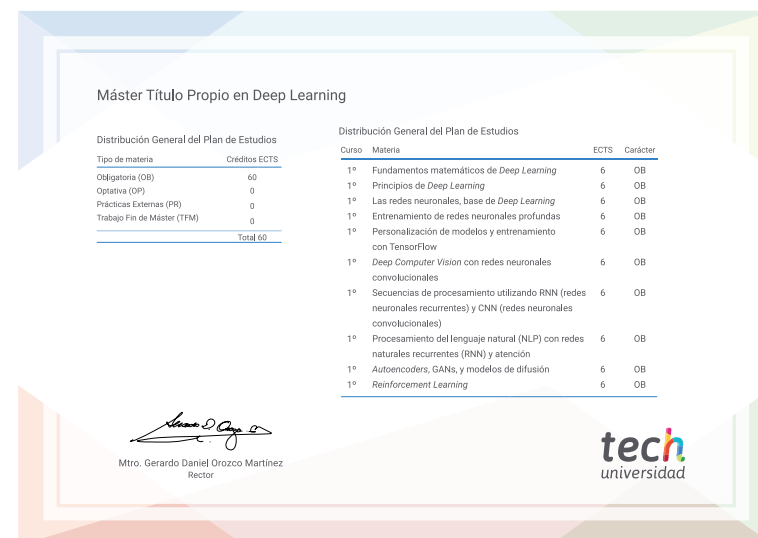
Máster Título Propio en Deep Learning

Distribución General del Plan de Estudios

| Tipo de materia | Créditos ECTS |
|---|---|
| Obligatoria (OB) | 60 |
| Optativa (OP) | 0 |
| Prácticas Externas (PR) | 0 |
| Trabajo Fin de Máster (TFM) | 0 |
| | Total 60 |

Distribución General del Plan de Estudios

| Curso | Materia | ECTS | Carácter |
|---|---|---|---|
| 1º | Fundamentos matemáticos de Deep Learning | 6 | OB |
| 1º | Principios de Deep Learning | 6 | OB |
| 1º | Las redes neuronales, base de Deep Learning | 6 | OB |
| 1º | Entrenamiento de redes neuronales profundas | 6 | OB |
| 1º | Personalización de modelos y entrenamiento con TensorFlow | 6 | OB |
| 1º | Deep Computer Vision con redes neuronales convolucionales | 6 | OB |
| 1º | Secuencias de procesamiento utilizando RNN (redes neuronales recurrentes) y CNN (redes neuronales convolucionales) | 6 | OB |
| 1º | Procesamiento del lenguaje natural (NLP) con redes naturales recurrentes (RNN) y atención | 6 | OB |
| 1º | Autoencoders, GANs, y modelos de difusión | 6 | OB |
| 1º | Reinforcement Learning | 6 | OB |

Mtro. Gerardo Daniel Orozco Martínez
Rector

tech
universidad